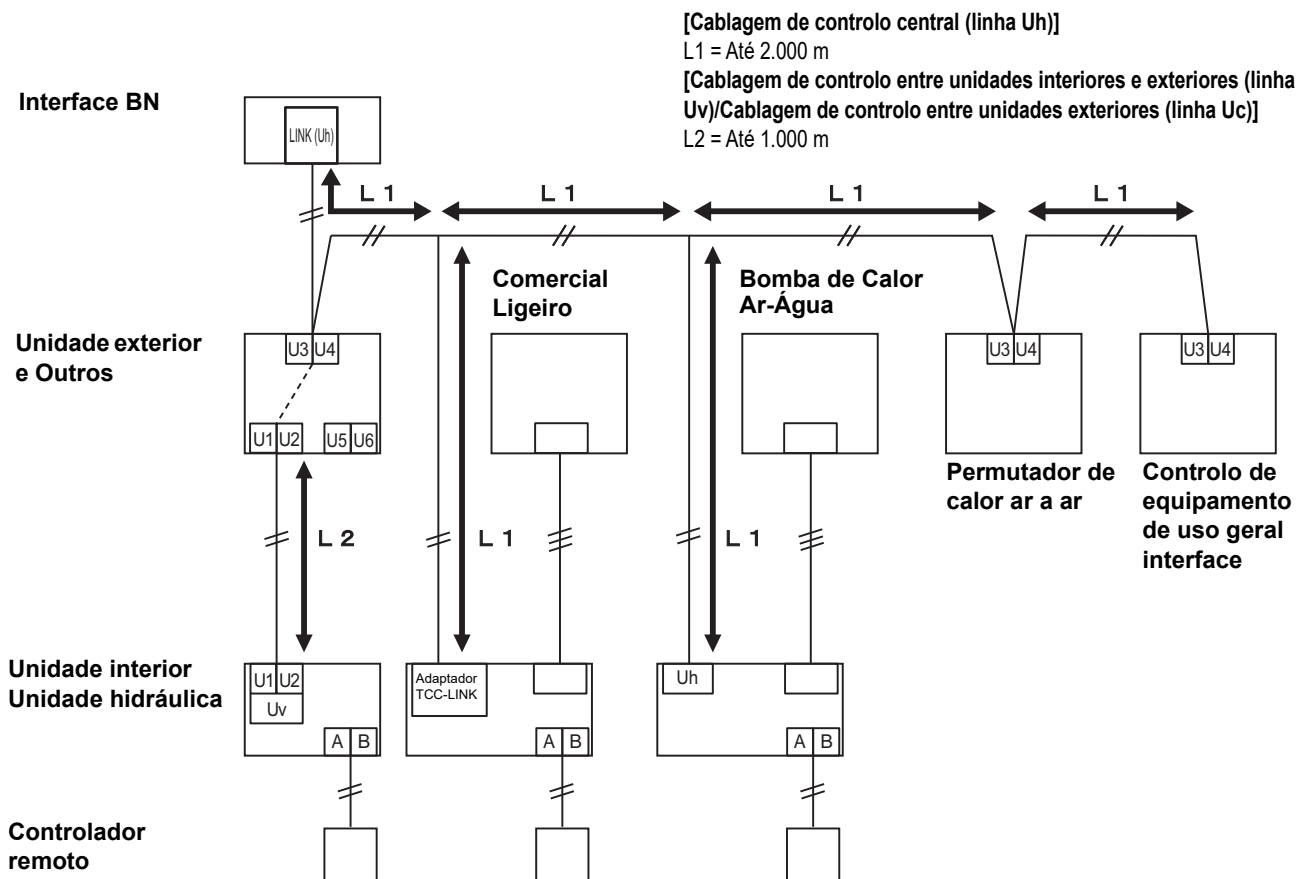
[Cablagem de controlo central (linha Uh)]
L1 = Até 2.000 m
[Cablagem de controlo entre unidades interiores e exteriores (linha Uv)/Cablagem de controlo entre unidades exteriores (linha Uc)]
L2 = Até 1.000 m

Interface BN

LINK (Uh)

L 1
L 1
L 1
L 1

Comercial Ligeiro

Bomba de Calor Ar-Água

Unidade exterior e Outros

U3 U4

U1 U2 U5 U6

U3 U4

U3 U4

Permutador de calor ar a ar

Controlo de equipamento de uso geral interface

L 2
L 1
L 1

Unidade interior Unidade hidráulica

U1 U2
Uv
A B

Adaptador TCC-LINK
A B

Uh
A B

Controlador remoto